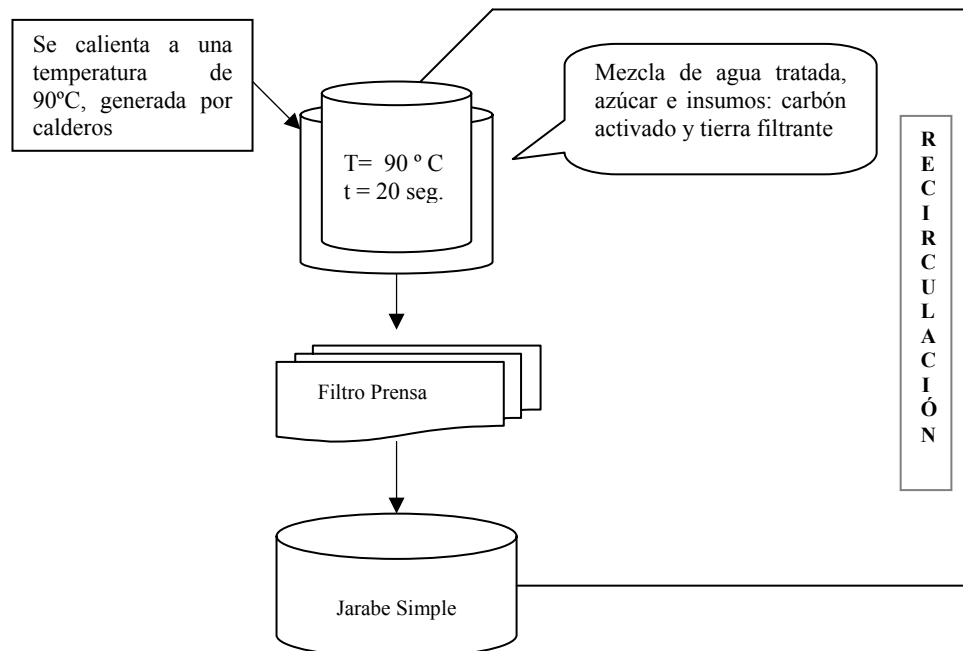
Se calienta a una temperatura de 90ºC, generada por calderos

T= 90 º C
t = 20 seg.

Mezcla de agua tratada, azúcar e insumos: carbón activado y tierra filtrante

R
E
C
I
R
C
U
L
A
C
I
Ó
N

Filtro Prensa

Jarabe Simple